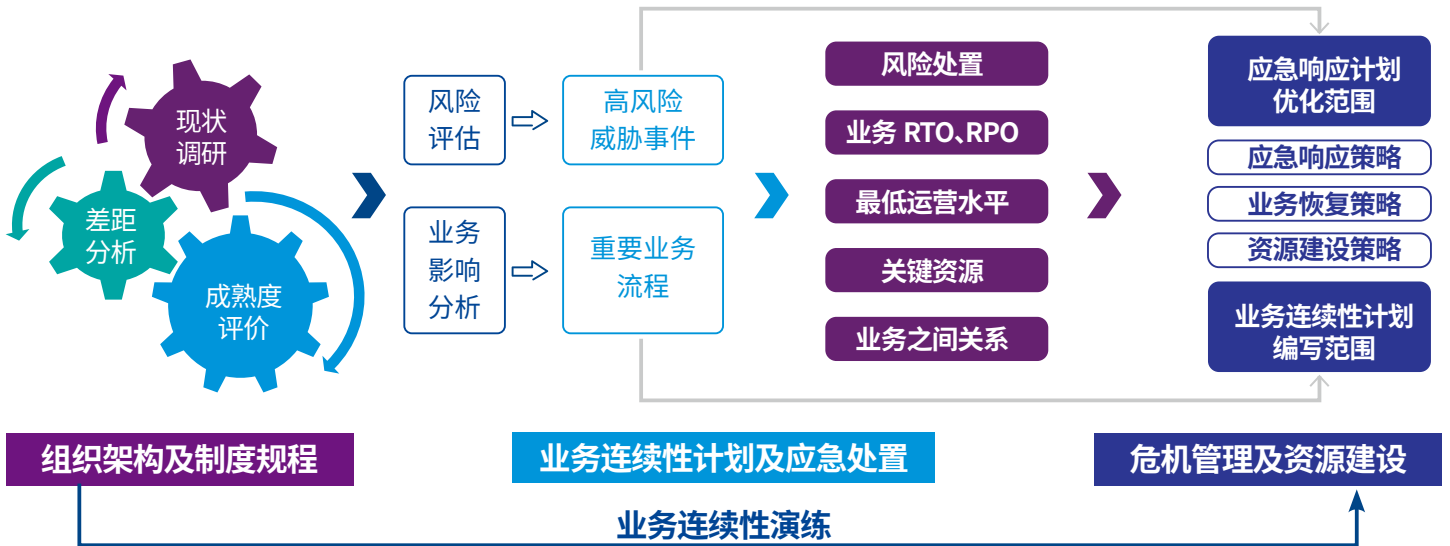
现状调研

差距分析

成熟度评价

风险评估

高风险威胁事件

业务影响分析

重要业务流程

风险处置

业务 RTO、RPO

最低运营水平

关键资源

业务之间关系

应急响应计划优化范围

应急响应策略

业务恢复策略

资源建设策略

业务连续性计划编写范围

组织架构及制度规程

业务连续性计划及应急处置

危机管理及资源建设

业务连续性演练